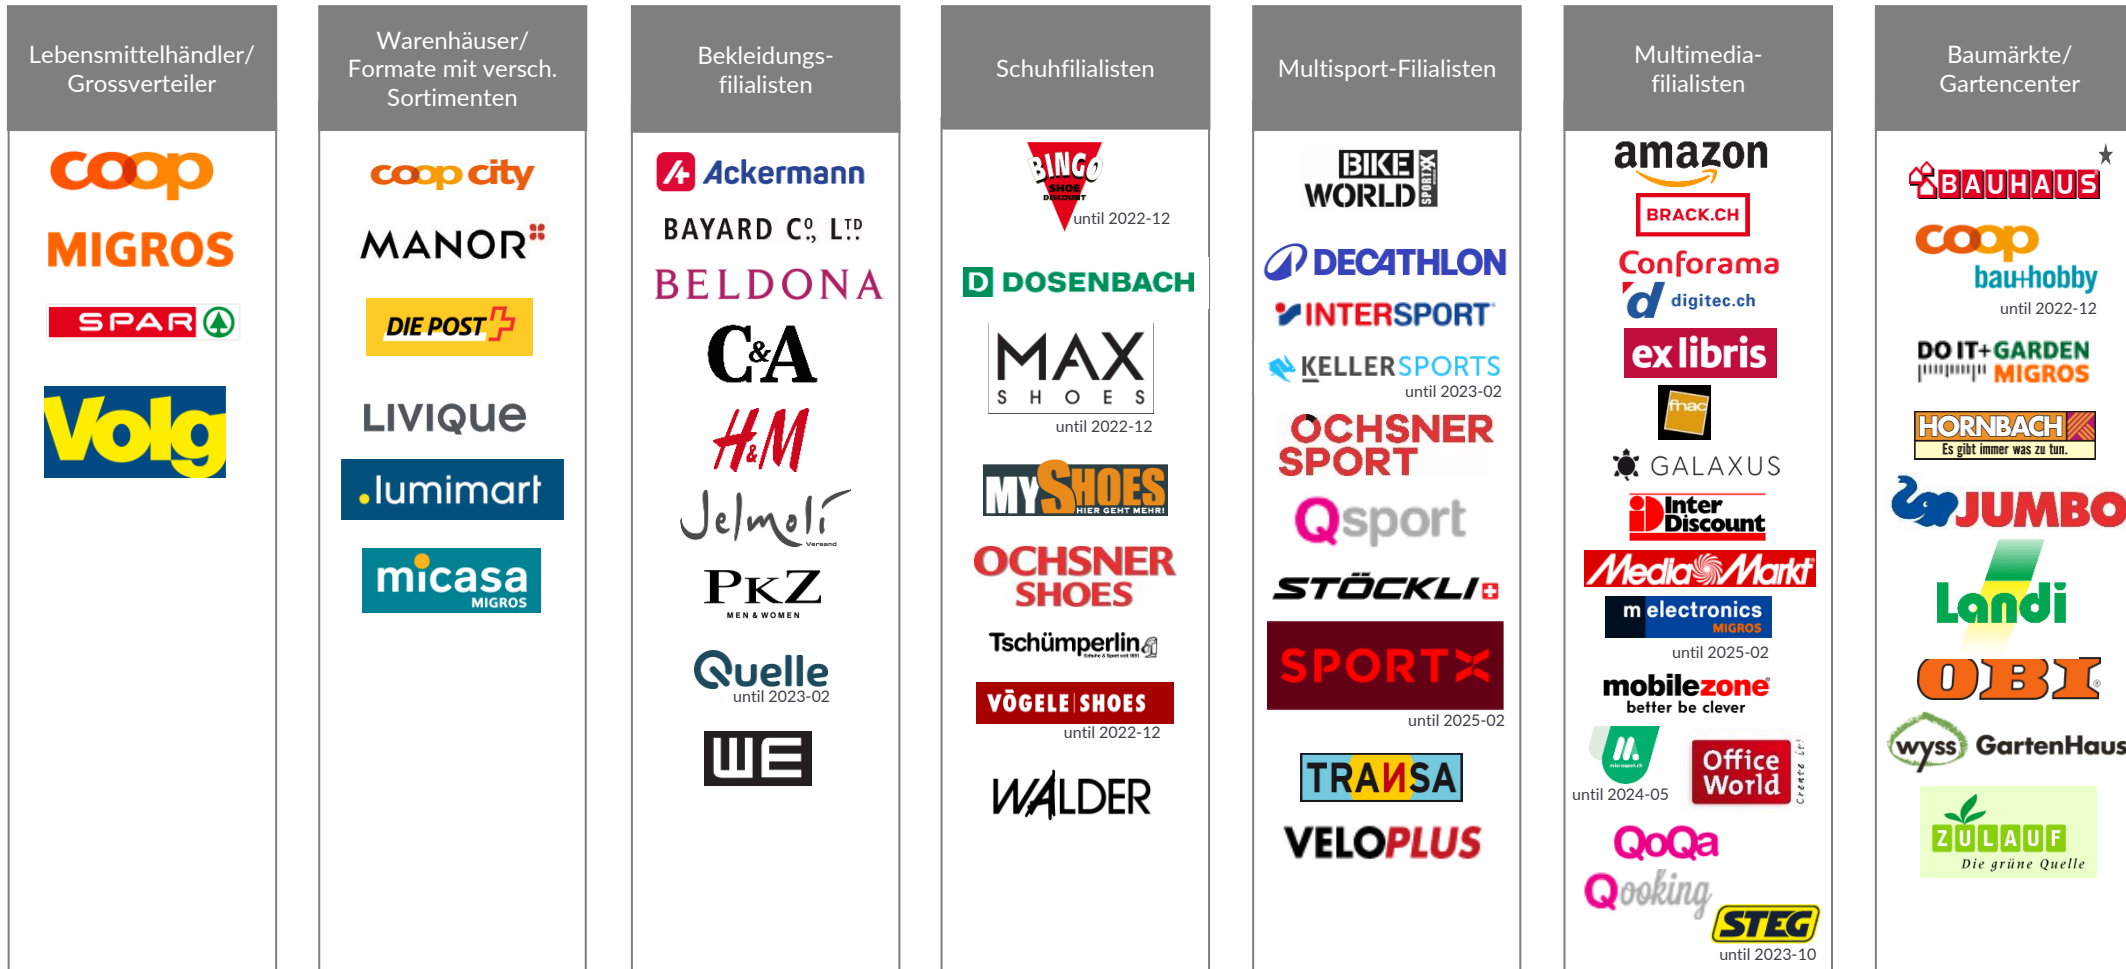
Lebensmittelhändler/ Grossverteiler

coop
MIGROS
SPAR
Volg

Warenhäuser/ Formate mit versch. Sortimenten

coop city
MANOR
DIE POST
LIVIQUE
.lumimart
micasa MIGROS

Bekleidungs-filialisten

Ackermann
BAYARD C°. L<sup>TD</sup>
BELDONA
C&A
H&M
Jelmoli Versand
PKZ MEN & WOMEN
Quelle
until 2023-02
WE

Schuhfilialisten

BINGO SHOE DISCOUNT
until 2022-12
DOSENBACH
MAX SHOES
until 2022-12
MY SHOES HIER GEHT MEHR!
OCHSNER SHOES
Tschümperlin
VÖGELE SHOES
until 2022-12
WALDER

Multisport-Filialisten

BIKE WORLD SPORTX
DECATHLON
INTERSPORT
KELLERSPORTS
until 2023-02
OCHSNER SPORT
Qsport
STÖCKLI
SPORTX
until 2025-02
TRANSA
VELOPLUS

Multimedia-filialisten

amazon
BRACK.CH
Conforama
digitec.ch
ex libris
fnac
GALAXUS
Inter Discount
MediaMarkt
m electronics MIGROS
until 2025-02
mobilezone better be clever
until 2024-05
Office World
QoQa
Qooking
STEG
until 2023-10

Baumärkte/ Gartencenter

BAUHAUS
coop bau+hobby
until 2022-12
DO IT+GARDEN MIGROS
HORNBACH Es gibt immer was zu tun.
JUMBO
Landi
OBI
wyss GartenHaus
ZULAUF Die grüne Quelle